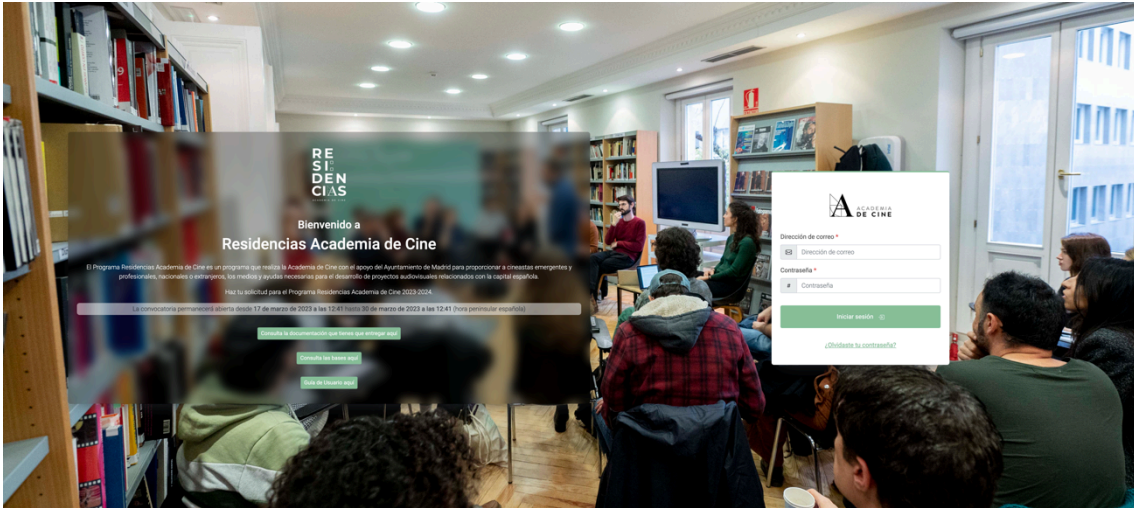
RESI DEN CIAS
ACADEMIA DE CINE

Bienvenido a
Residencias Academia de Cine

El Programa Residencias Academia de Cine es un programa que realiza la Academia de Cine con el apoyo del Ayuntamiento de Madrid para proporcionar a cineastas emergentes y profesionales, nacionales o extranjeros, los medios y ayudas necesarias para el desarrollo de proyectos audiovisuales relacionados con la capital española.

Haz tu solicitud para el Programa Residencias Academia de Cine 2023-2024.

La convocatoria permanecerá abierta desde 17 de marzo de 2023 a las 12:41 hasta 30 de marzo de 2023 a las 12:41 (hora peninsular española)

Consulta la documentación que tienes que entregar aquí

Consulta las bases aquí

Guía de Usuario aquí

ACADEMIA DE CINE

Dirección de correo *
Dirección de correo

Contraseña *
Contraseña

Iniciar sesión

¿Olvidaste tu contraseña?